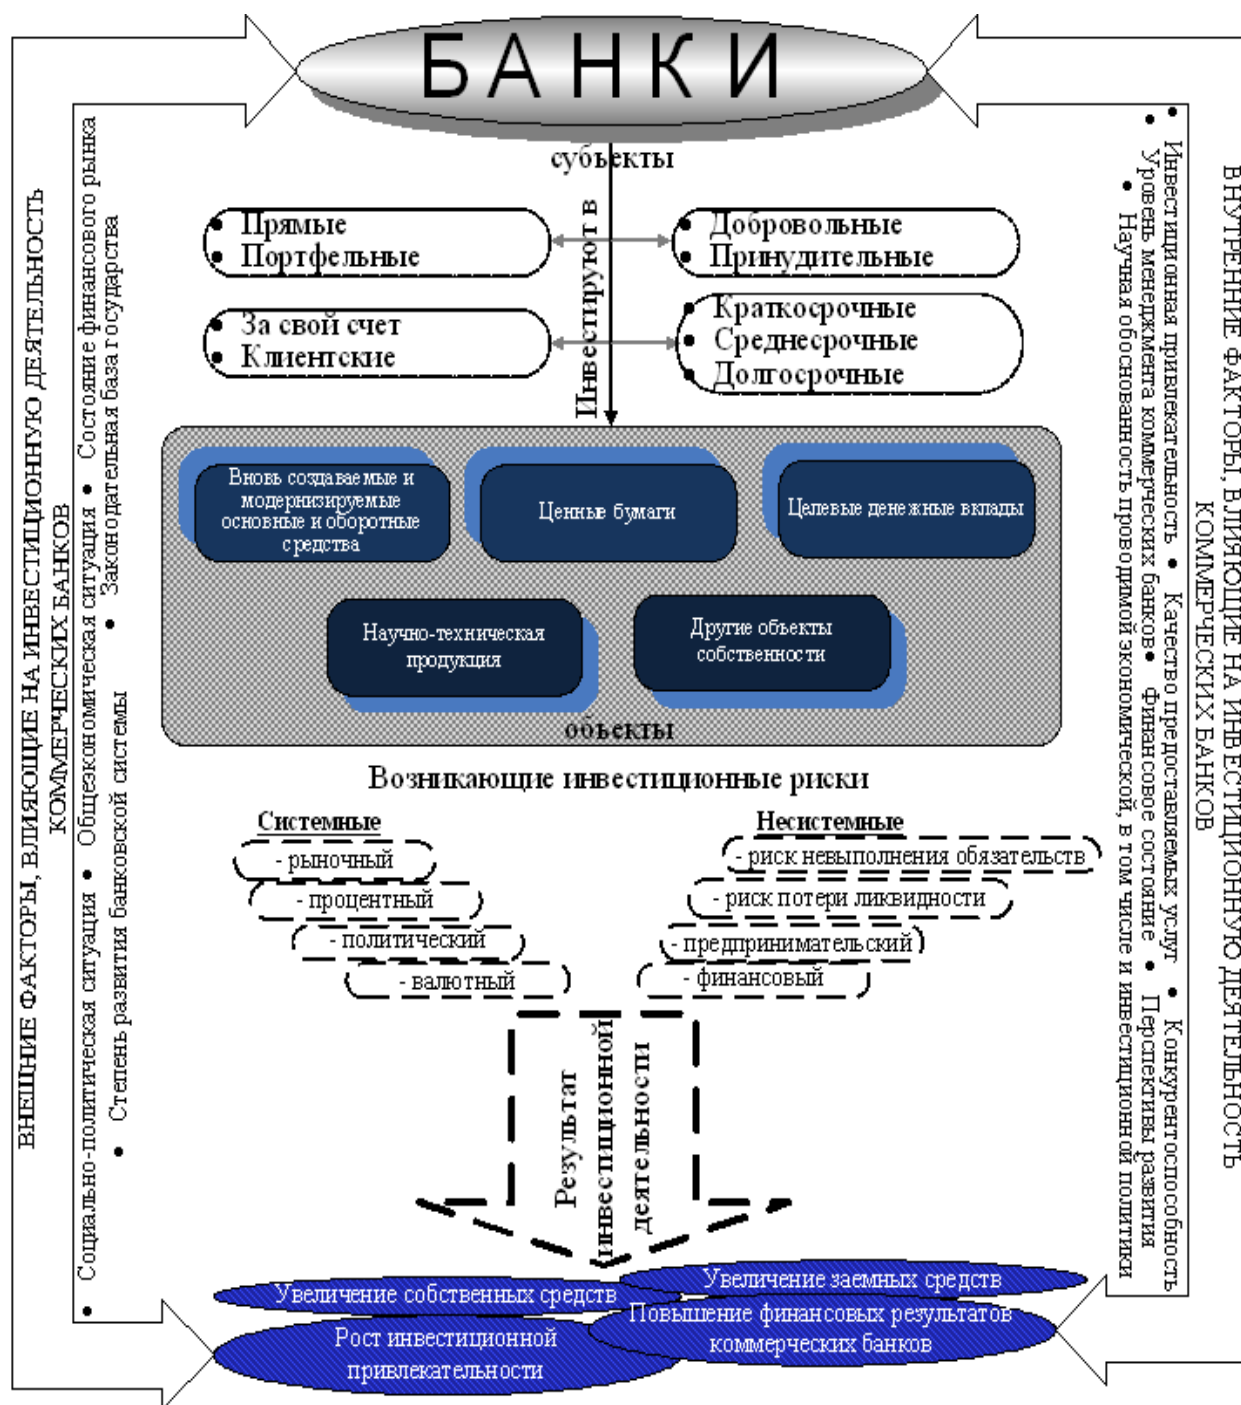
БАНКИ

субъекты

Инвестируют в

• Прямые
• Портфельные

• Добровольные
• Принудительные

• За свой счет
• Клиентские

• Краткосрочные
• Среднесрочные
• Долгосрочные

Вновь создаваемые и модернизируемые основные и оборотные средства

Ценные бумаги

Целевые денежные вклады

Научно-техническая продукция

Другие объекты собственности

объекты

Возникающие инвестиционные риски

Системные
- рыночный
- процентный
- политический
- валютный

Несистемные
- риск невыполнения обязательств
- риск потери ликвидности
- предпринимательский
- финансовый

Результат инвестиционной деятельности

Увеличение собственных средств

Увеличение заемных средств

Рост инвестиционной привлекательности

Повышение финансовых результатов коммерческих банков

ВНЕШНИЕ ФАКТОРЫ, ВЛИЯЮЩИЕ НА ИНВЕСТИЦИОННУЮ ДЕЯТЕЛЬНОСТЬ КОММЕРЧЕСКИХ БАНКОВ

• Социально-политическая ситуация • Общеэкономическая ситуация • Состояние финансового рынка
• Степень развития банковской системы • Законодательная база государства

ВНУТРЕННИЕ ФАКТОРЫ, ВЛИЯЮЩИЕ НА ИНВЕСТИЦИОННУЮ ДЕЯТЕЛЬНОСТЬ КОММЕРЧЕСКИХ БАНКОВ

• Инвестиционная привлекательность • Качество предоставляемых услуг • Конкурентоспособность
• Уровень менеджмента коммерческих банков • Финансовое состояние • Перспективы развития
• Научная обоснованность проводимой экономической, в том числе и инвестиционной политики